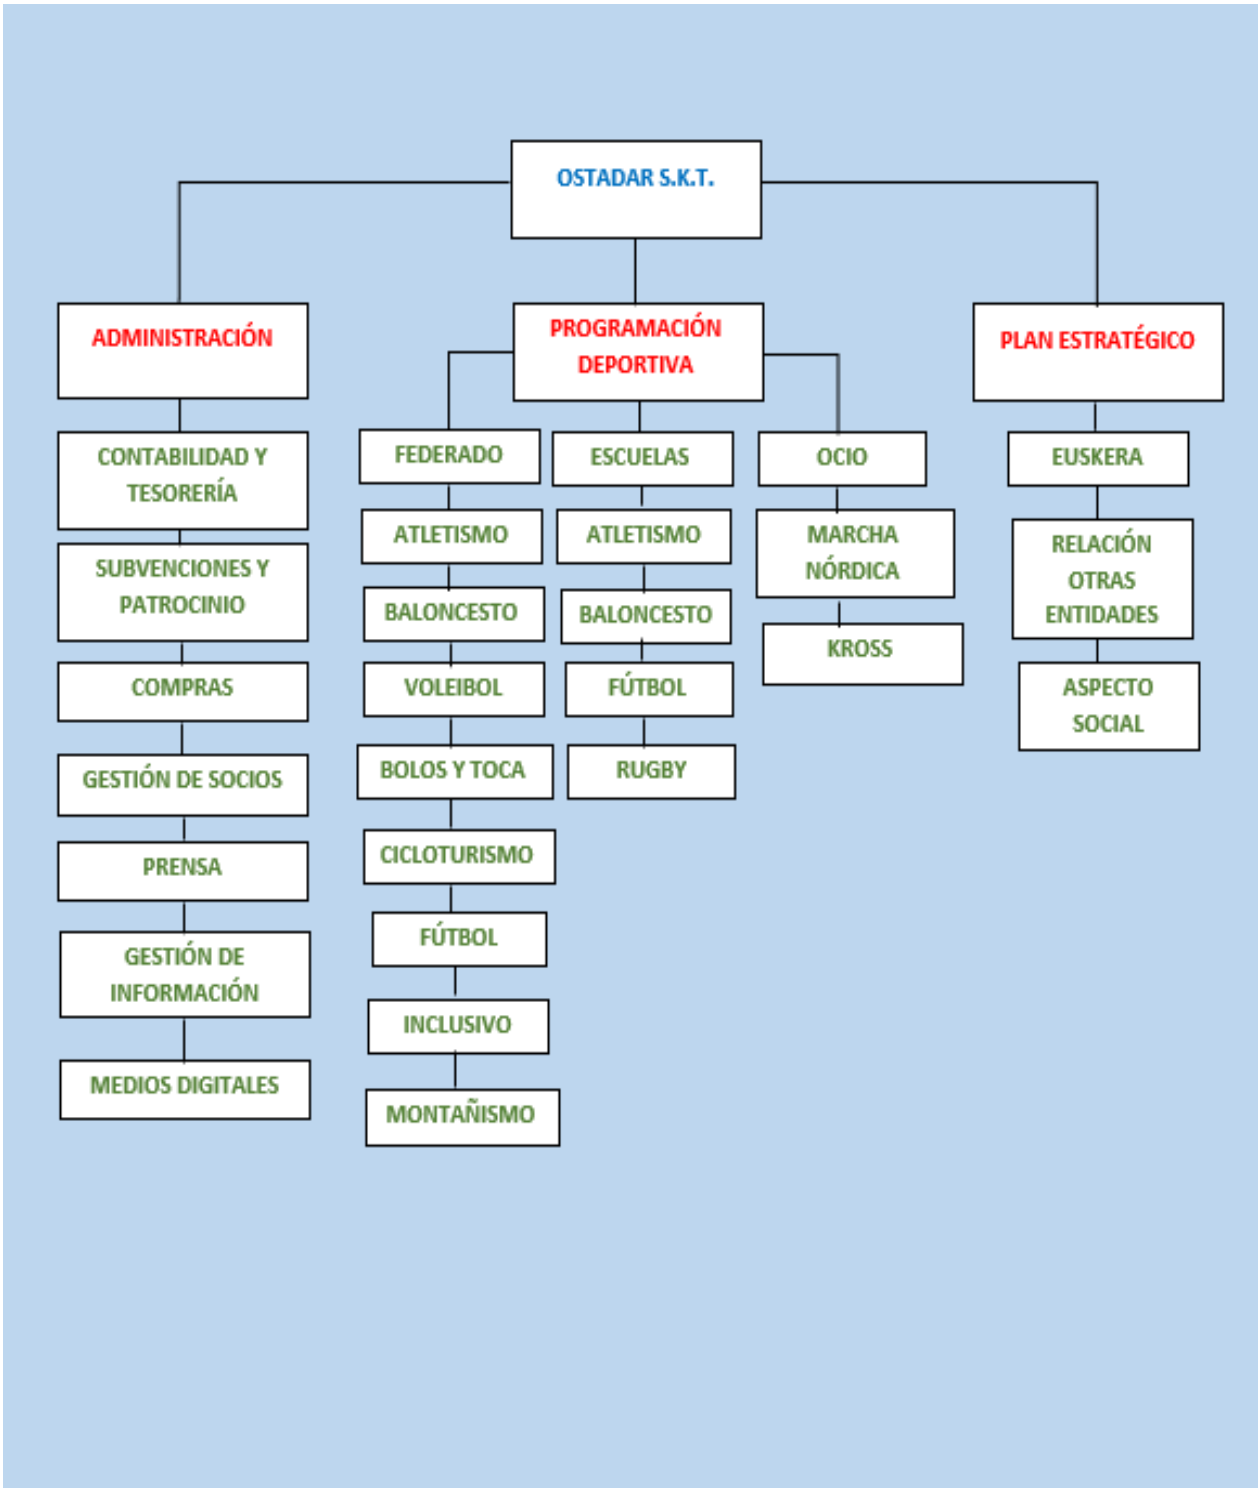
OSTADAR S.K.T.

ADMINISTRACIÓN

CONTABILIDAD Y TESORERÍA

SUBVENCIONES Y PATROCINIO

COMPRAS

GESTIÓN DE SOCIOS

PRENSA

GESTIÓN DE INFORMACIÓN

MEDIOS DIGITALES

PROGRAMACIÓN DEPORTIVA

FEDERADO

ATLETISMO

BALONCESTO

VOLEIBOL

BOLOS Y TOCA

CICLOTURISMO

FÚTBOL

INCLUSIVO

MONTAÑISMO

ESCUELAS

ATLETISMO

BALONCESTO

FÚTBOL

RUGBY

OCIO

MARCHA NÓRDICA

KROSS

PLAN ESTRATÉGICO

EUSKERA

RELACIÓN OTRAS ENTIDADES

ASPECTO SOCIAL